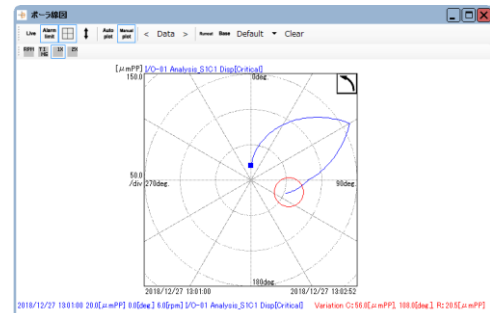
ポーラ線図

Live Alarm limit Auto plot Manual plot < Data > Runout Base Default ▼ Clear

[μmPP] I/O-01 Analysis S1C1 Disp[Critical]
150.0
0deg.
50.0
/div 270deg.
90deg.
180deg.
2018/12/27 13:01:00
2018/12/27 13:02:52

2018/12/27 13:01:00 20.0[μmPP] 0.0[deg] 6.0[rpm] I/O-01 Analysis S1C1 Disp[Critical] Variation C: 56.0[μmPP], 100.0[deg], R: 20.5[μmPP]